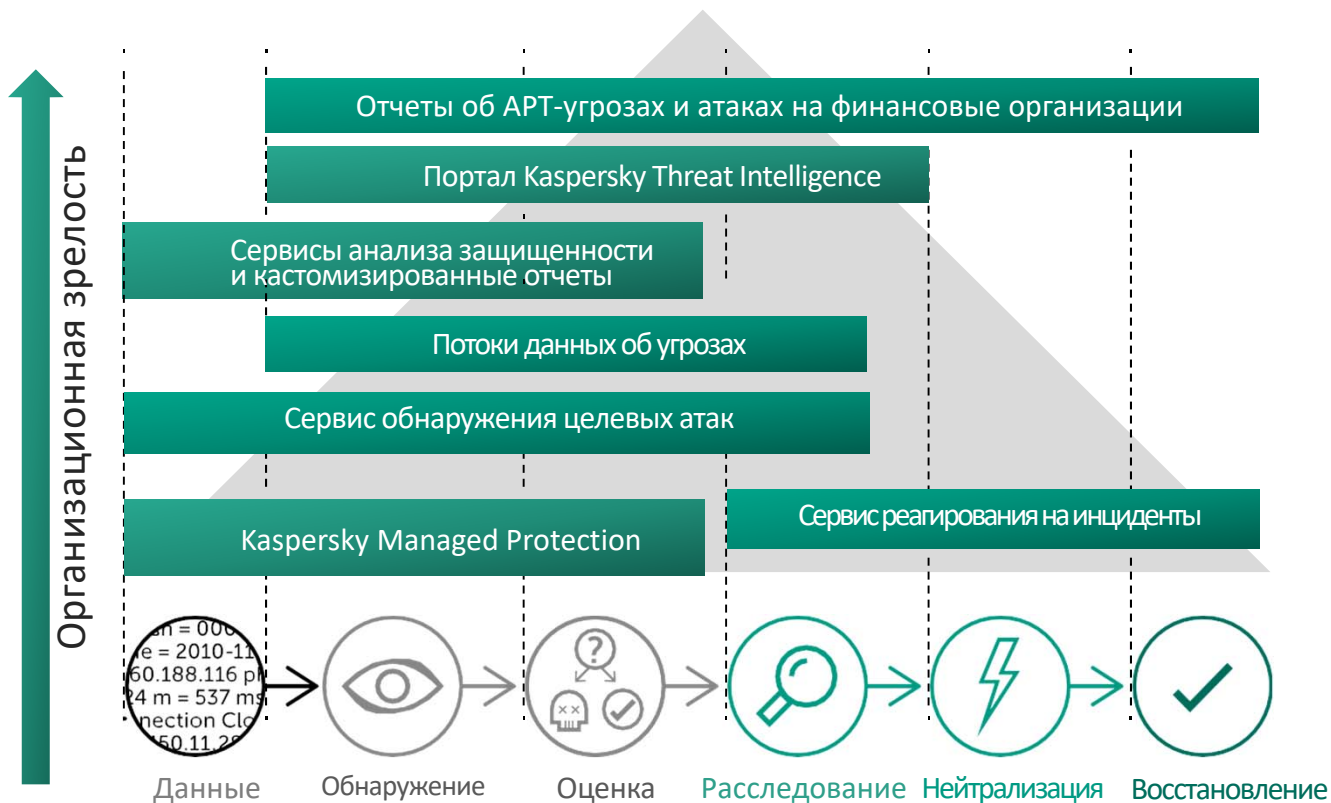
Организационная зрелость

Отчеты об APT-угрозах и атаках на финансовые организации

Портал Kaspersky Threat Intelligence

Сервисы анализа защищенности и кастомизированные отчеты

Потоки данных об угрозах

Сервис обнаружения целевых атак

Kaspersky Managed Protection

Сервис реагирования на инциденты

an = 000
e = 2010-11
60.188.116 p
24 m = 537 ms
nection Clo
50.11.2

Данные

Обнаружение

Оценка

Расследование

Нейтрализация

Восстановление